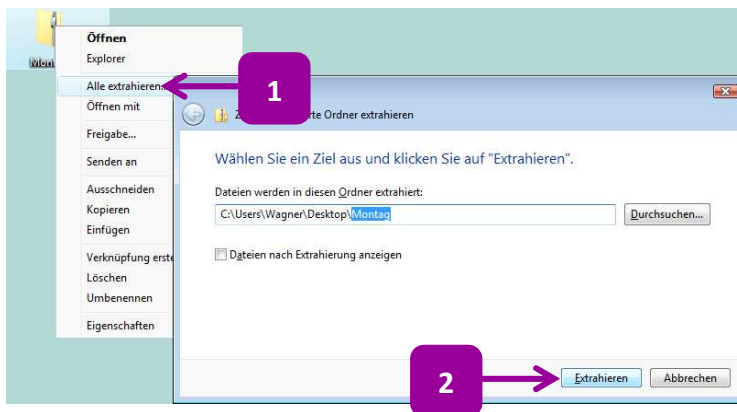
Mon

Öffnen
Explorer
Alle extrahieren...
Öffnen mit
Freigabe...
Senden an
Ausschneiden
Kopieren
Einfügen
Verknüpfung erste
Löschen
Umbenennen
Eigenschaften

1

Z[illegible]rte Ordner extrahieren

Wählen Sie ein Ziel aus und klicken Sie auf "Extrahieren".

Dateien werden in diesen Ordner extrahiert:

C:\Users\Wagner\Desktop\Montag

Durchsuchen...

Dateien nach Extrahierung anzeigen

2

Extrahieren

Abbrechen